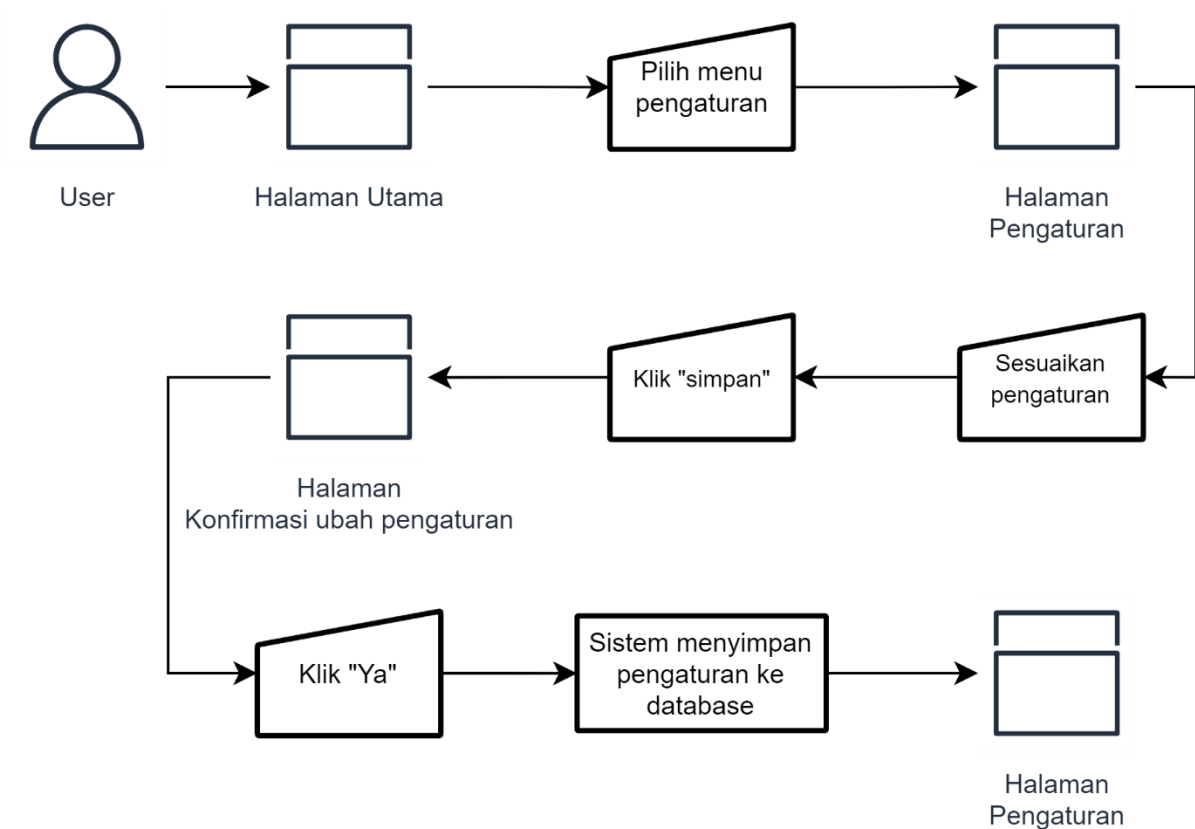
User

Halaman Utama

Pilih menu pengaturan

Halaman Pengaturan

Sesuaikan pengaturan

Klik "simpan"

Halaman Konfirmasi ubah pengaturan

Klik "Ya"

Sistem menyimpan pengaturan ke database

Halaman Pengaturan